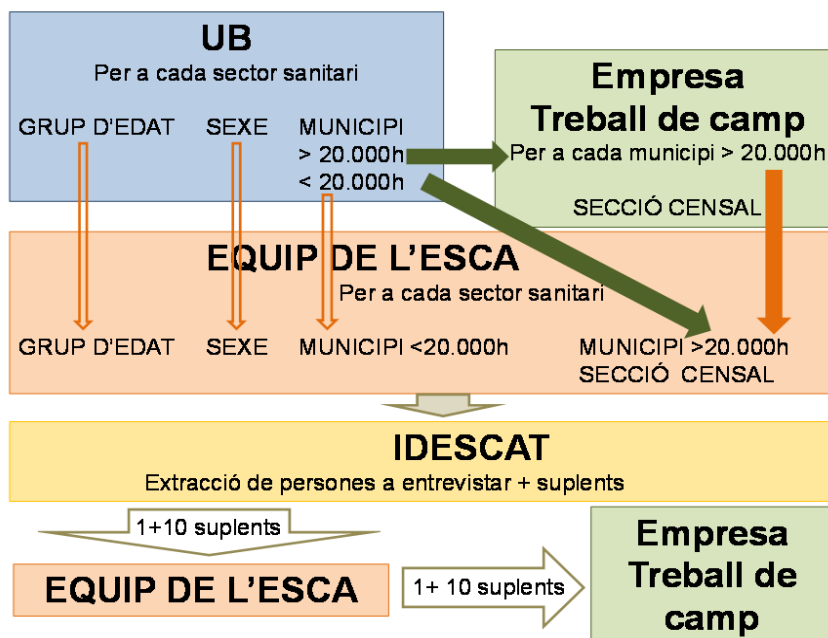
UB
Per a cada sector sanitari

GRUP D'EDAT SEXE MUNICIPI > 20.000h < 20.000h

Empresa Treball de camp
Per a cada municipi > 20.000h

SECCIÓ CENSAL

EQUIP DE L'ESCA
Per a cada sector sanitari

GRUP D'EDAT SEXE MUNICIPI <20.000h

MUNICIPI >20.000h SECCIÓ CENSAL

IDESCAT
Extracció de persones a entrevistar + suplents

1+10 suplents

EQUIP DE L'ESCA

1+ 10 suplents

Empresa Treball de camp